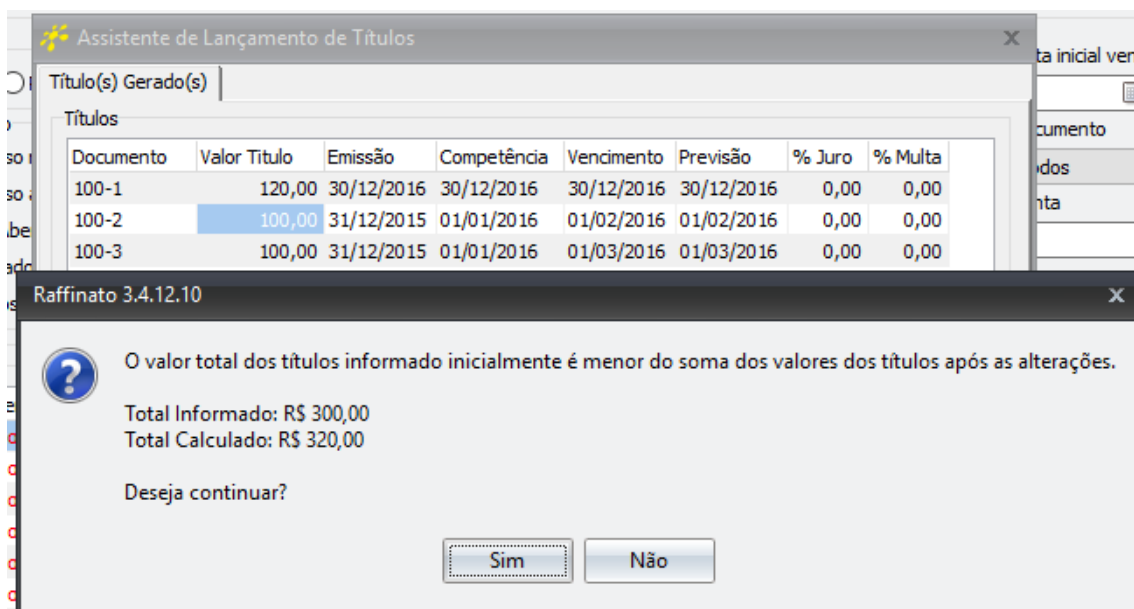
Assistente de Lançamento de Títulos

Título(s) Gerado(s)

Títulos

| Documento | Valor Titulo | Emissão | Competência | Vencimento | Previsão | % Juro | % Multa |
|---|---|---|---|---|---|---|---|
| 100-1 | 120,00 | 30/12/2016 | 30/12/2016 | 30/12/2016 | 30/12/2016 | 0,00 | 0,00 |
| 100-2 | 100,00 | 31/12/2015 | 01/01/2016 | 01/02/2016 | 01/02/2016 | 0,00 | 0,00 |
| 100-3 | 100,00 | 31/12/2015 | 01/01/2016 | 01/03/2016 | 01/03/2016 | 0,00 | 0,00 |

ta inicial ven
cumento
dos
nta

Raffinato 3.4.12.10

O valor total dos títulos informado inicialmente é menor do soma dos valores dos títulos após as alterações.

Total Informado: R$ 300,00
Total Calculado: R$ 320,00

Deseja continuar?

Sim
Não